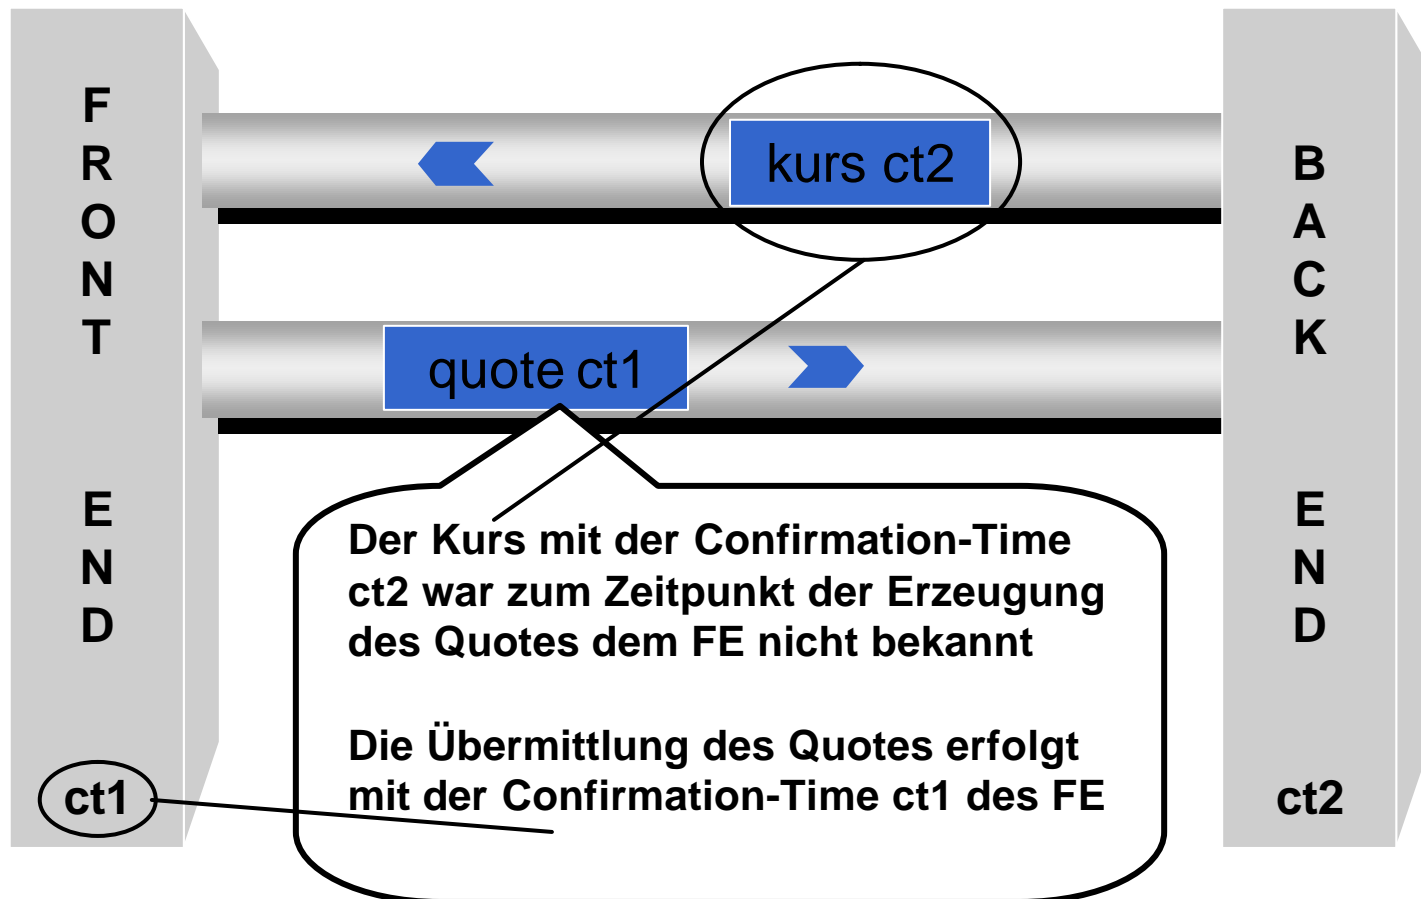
FRONT END

ct1

kurs ct2

quote ct1

BACK END

ct2

Der Kurs mit der Confirmation-Time ct2 war zum Zeitpunkt der Erzeugung des Quotes dem FE nicht bekannt

Die Übermittlung des Quotes erfolgt mit der Confirmation-Time ct1 des FE